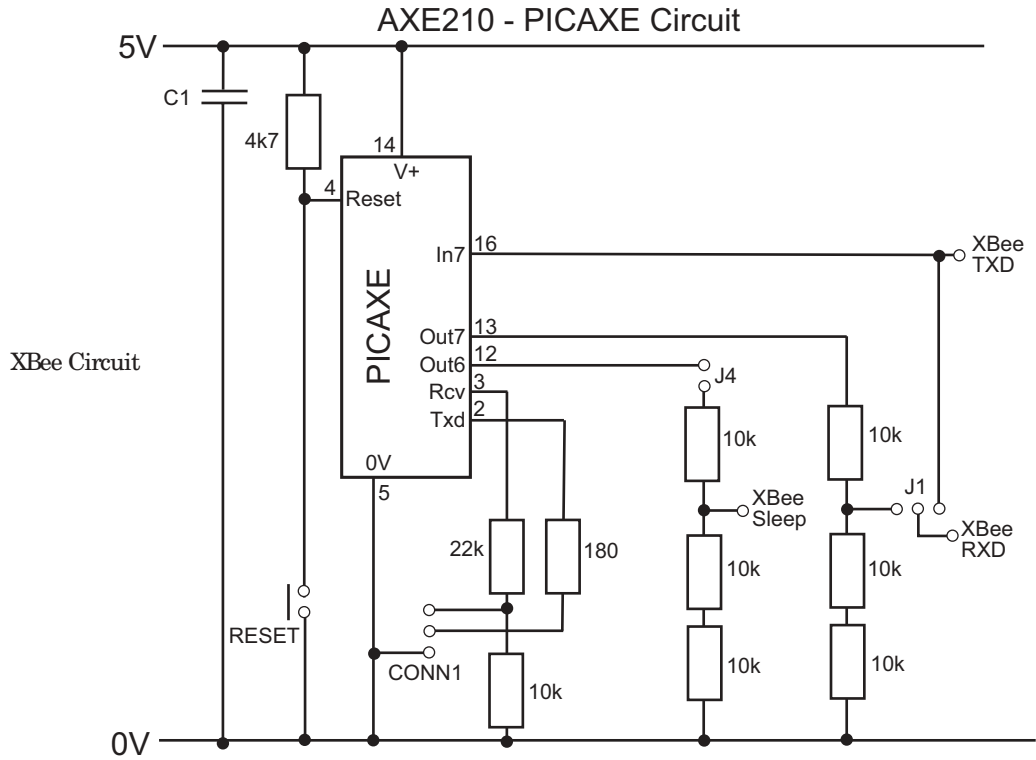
AXE210 - PICAXE Circuit

5V

C1

4k7

14

V+

4

Reset

In7

16

XBee TXD

PICAXE

Out7

13

Out6

12

Rcv

3

Txd

2

J4

10k

10k

0V

5

XBee Sleep

J1

XBee RXD

22k

180

10k

10k

10k

10k

RESET

CONN1

10k

0V

XBee Circuit